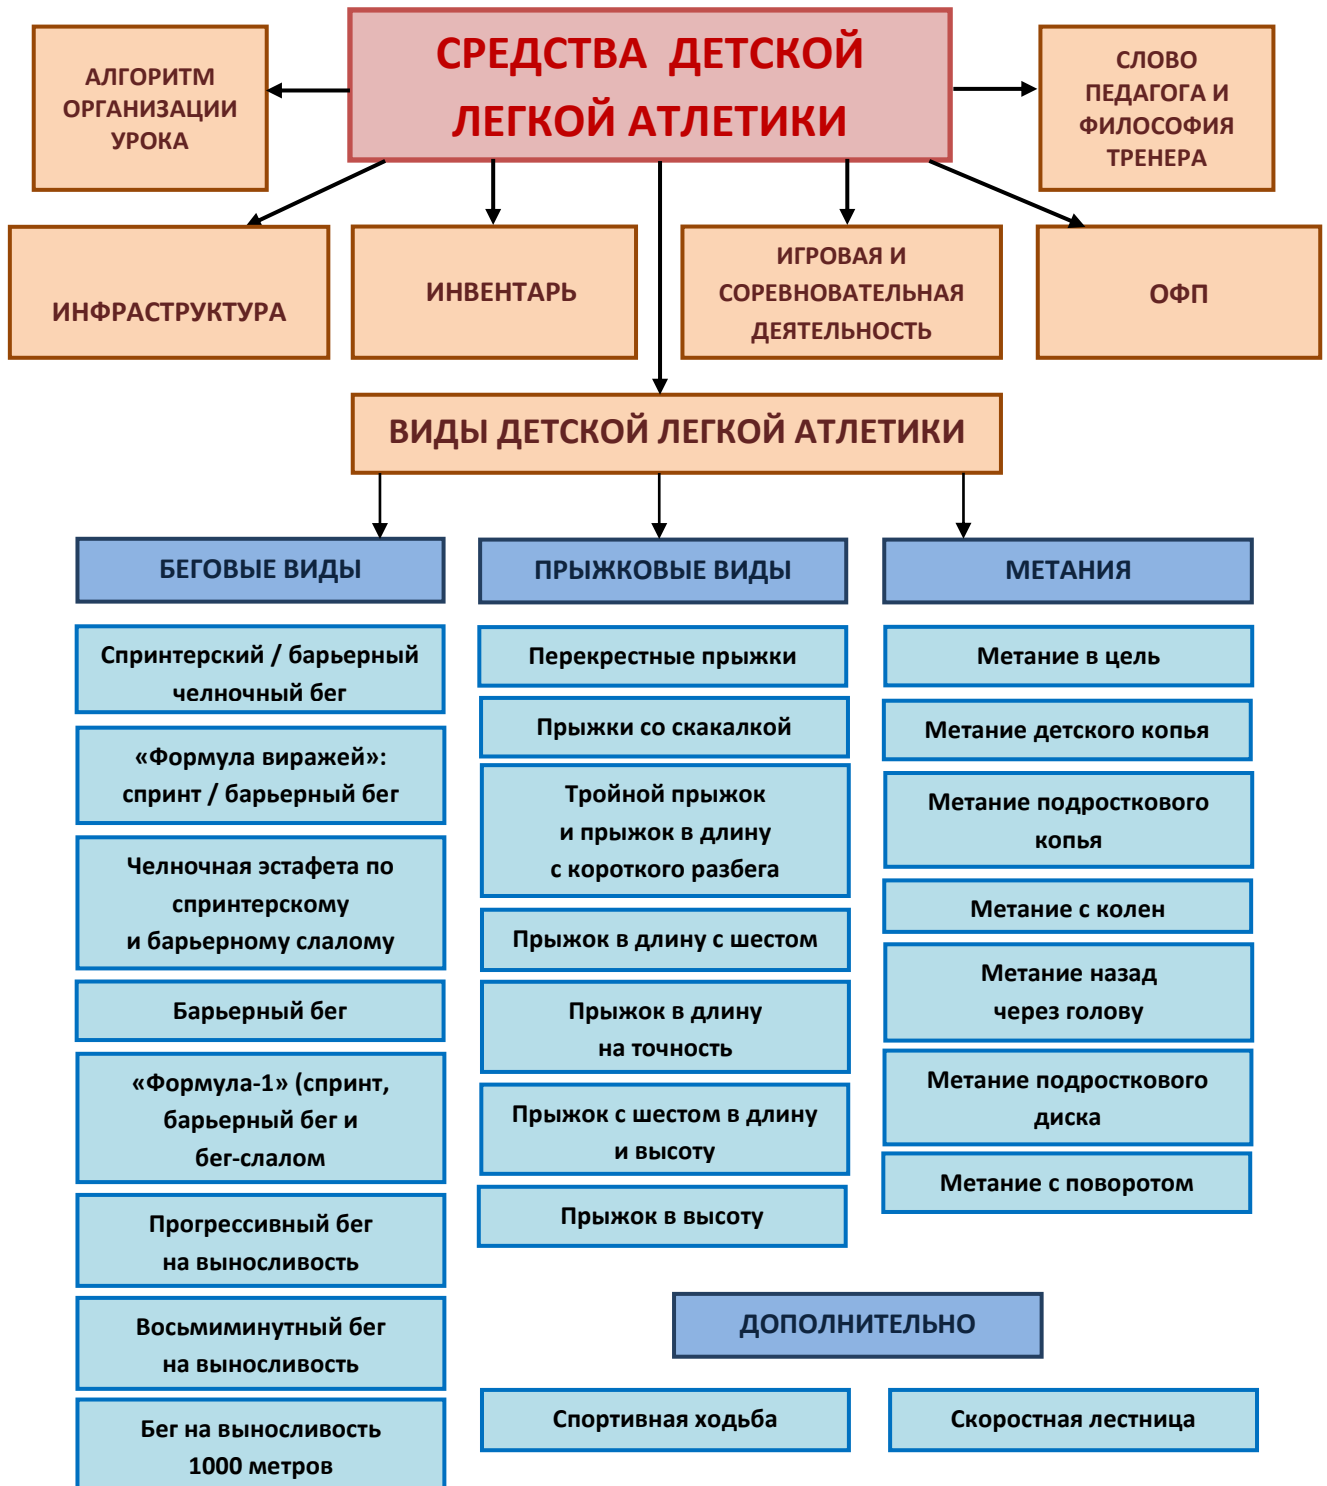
СРЕДСТВА ДЕТСКОЙ ЛЕГКОЙ АТЛЕТИКИ

АЛГОРИТМ ОРГАНИЗАЦИИ УРОКА

СЛОВО ПЕДАГОГА И ФИЛОСОФИЯ ТРЕНЕРА

ИНФРАСТРУКТУРА

ИНВЕНТАРЬ

ИГРОВАЯ И СОРЕВНОВАТЕЛЬНАЯ ДЕЯТЕЛЬНОСТЬ

ОФП

ВИДЫ ДЕТСКОЙ ЛЕГКОЙ АТЛЕТИКИ

БЕГОВЫЕ ВИДЫ

Спринтерский / барьерный челночный бег

«Формула виражей»: спринт / барьерный бег

Челночная эстафета по спринтерскому и барьерному слалому

Барьерный бег

«Формула-1» (спринт, барьерный бег и бег-слалом

Прогрессивный бег на выносливость

Восьмиминутный бег на выносливость

Бег на выносливость 1000 метров

ПРЫЖКОВЫЕ ВИДЫ

Перекрестные прыжки

Прыжки со скакалкой

Тройной прыжок и прыжок в длину с короткого разбега

Прыжок в длину с шестом

Прыжок в длину на точность

Прыжок с шестом в длину и высоту

Прыжок в высоту

МЕТАНИЯ

Метание в цель

Метание детского копья

Метание подросткового копья

Метание с колен

Метание назад через голову

Метание подросткового диска

Метание с поворотом

ДОПОЛНИТЕЛЬНО

Спортивная ходьба

Скоростная лестница